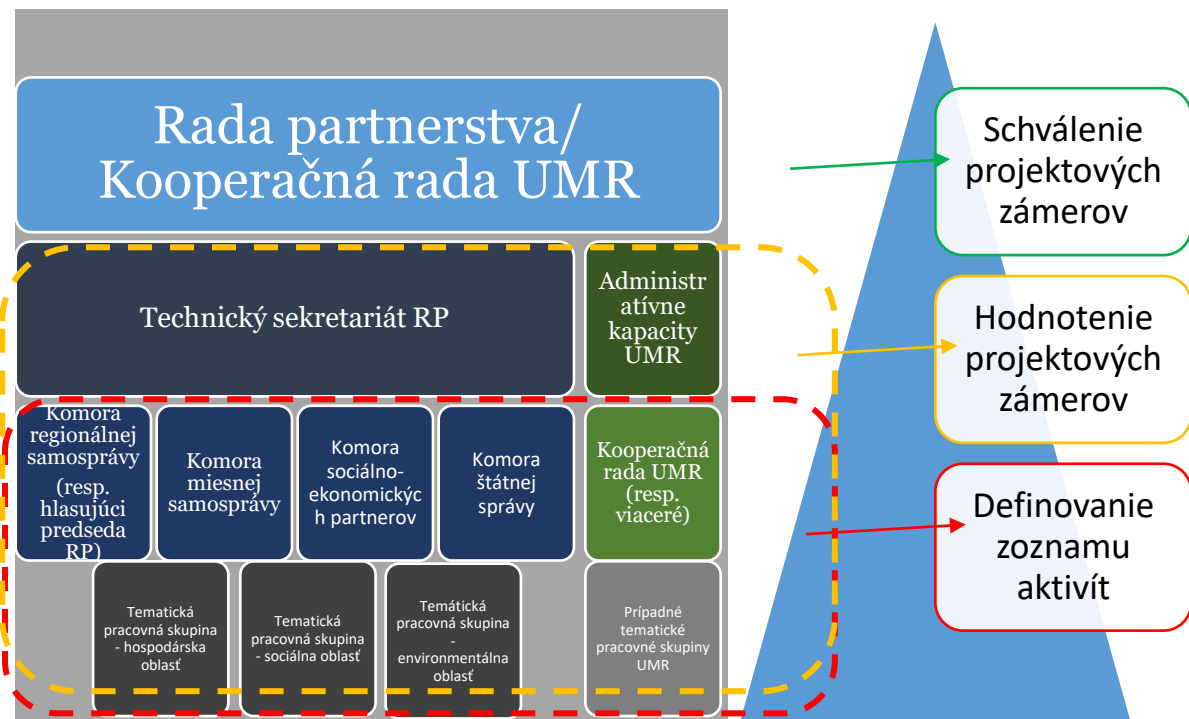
Rada partnerstva/ Kooperačná rada UMR

Technický sekretariát RP

Administratívne kapacity UMR

Komora regionálnej samosprávy (resp. hlasujúci predseda RP)

Komora miesnej samosprávy

Komora sociálno-ekonomických partnerov

Komora štátnej správy

Kooperačná rada UMR (resp. viaceré)

Tematická pracovná skupina - hospodárska oblasť

Tematická pracovná skupina - sociálna oblasť

Temátická pracovná skupina - environmentálna oblasť

Prípadné tematické pracovné skupiny UMR

Schválenie projektových zámerov

Hodnotenie projektových zámerov

Definovanie zoznamu aktivít